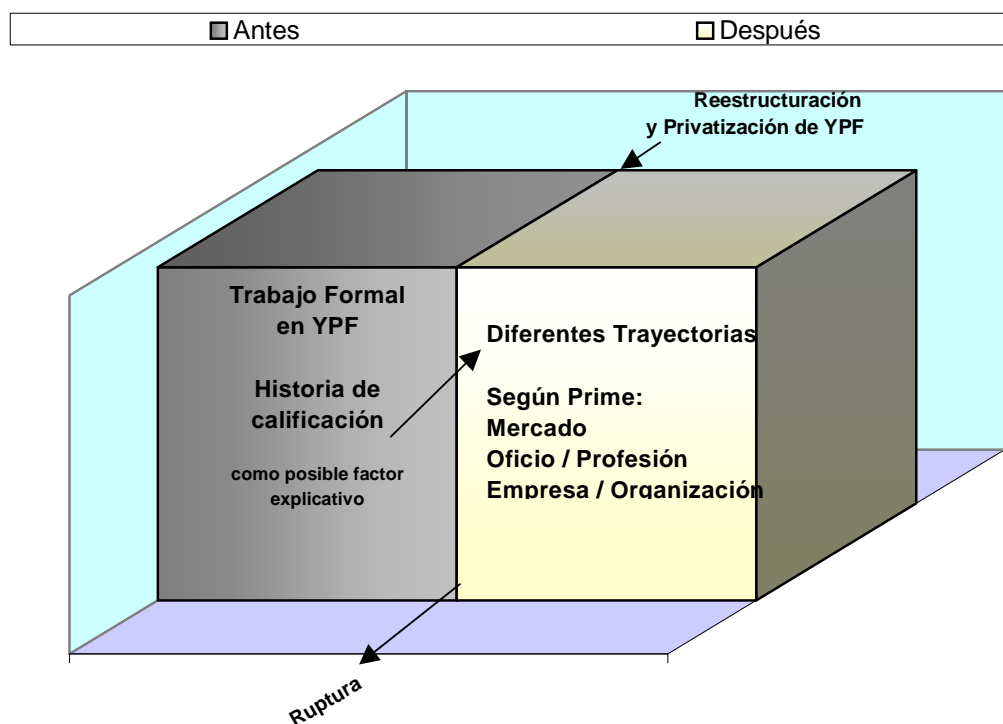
Antes

Después

Reestructuración
y Privatización de YPF

Trabajo Formal
en YPF

Historia de
calificación

como posible factor
explicativo

Diferentes Trayectorias

Según Prime:
Mercado
Oficio / Profesión
Empresa / Organización

Ruptura